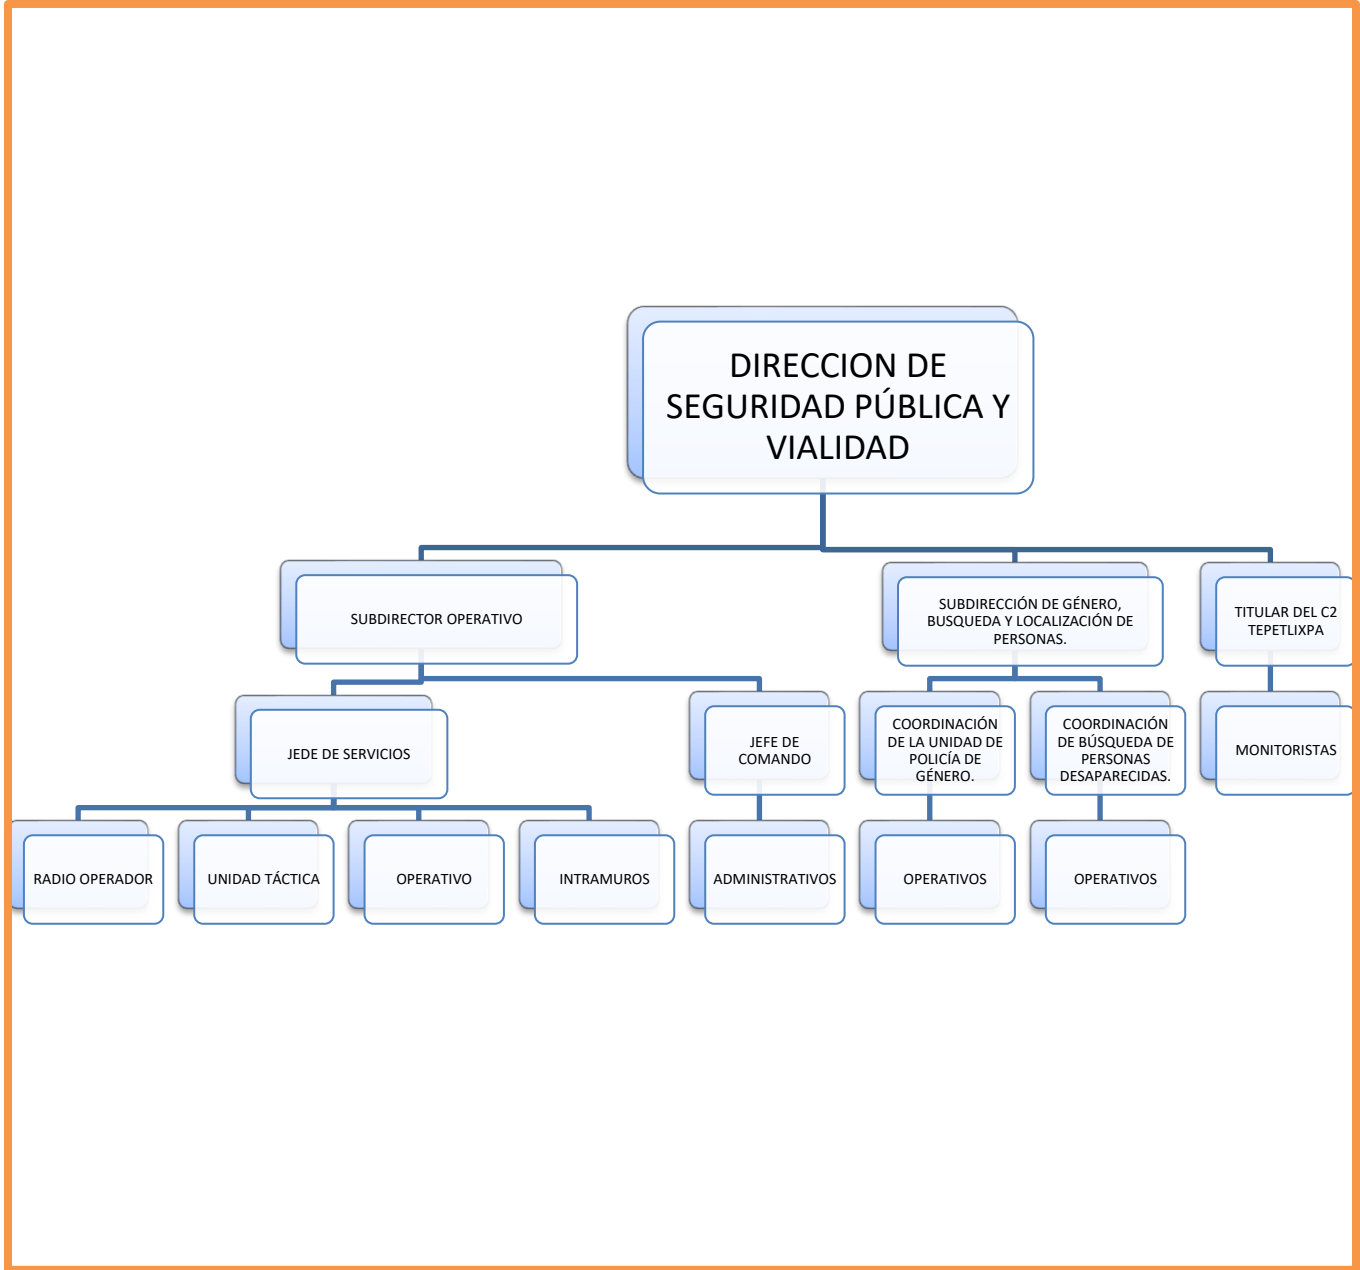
DIRECCION DE SEGURIDAD PÚBLICA Y VIALIDAD

SUBDIRECTOR OPERATIVO

SUBDIRECCIÓN DE GÉNERO, BUSQUEDA Y LOCALIZACIÓN DE PERSONAS.

TITULAR DEL C2 TEPETLIXPA

JEDE DE SERVICIOS

JEFE DE COMANDO

COORDINACIÓN DE LA UNIDAD DE POLICÍA DE GÉNERO.

COORDINACIÓN DE BÚSQUEDA DE PERSONAS DESAPARECIDAS.

MONITORISTAS

RADIO OPERADOR

UNIDAD TÁCTICA

OPERATIVO

INTRAMUROS

ADMINISTRATIVOS

OPERATIVOS

OPERATIVOS